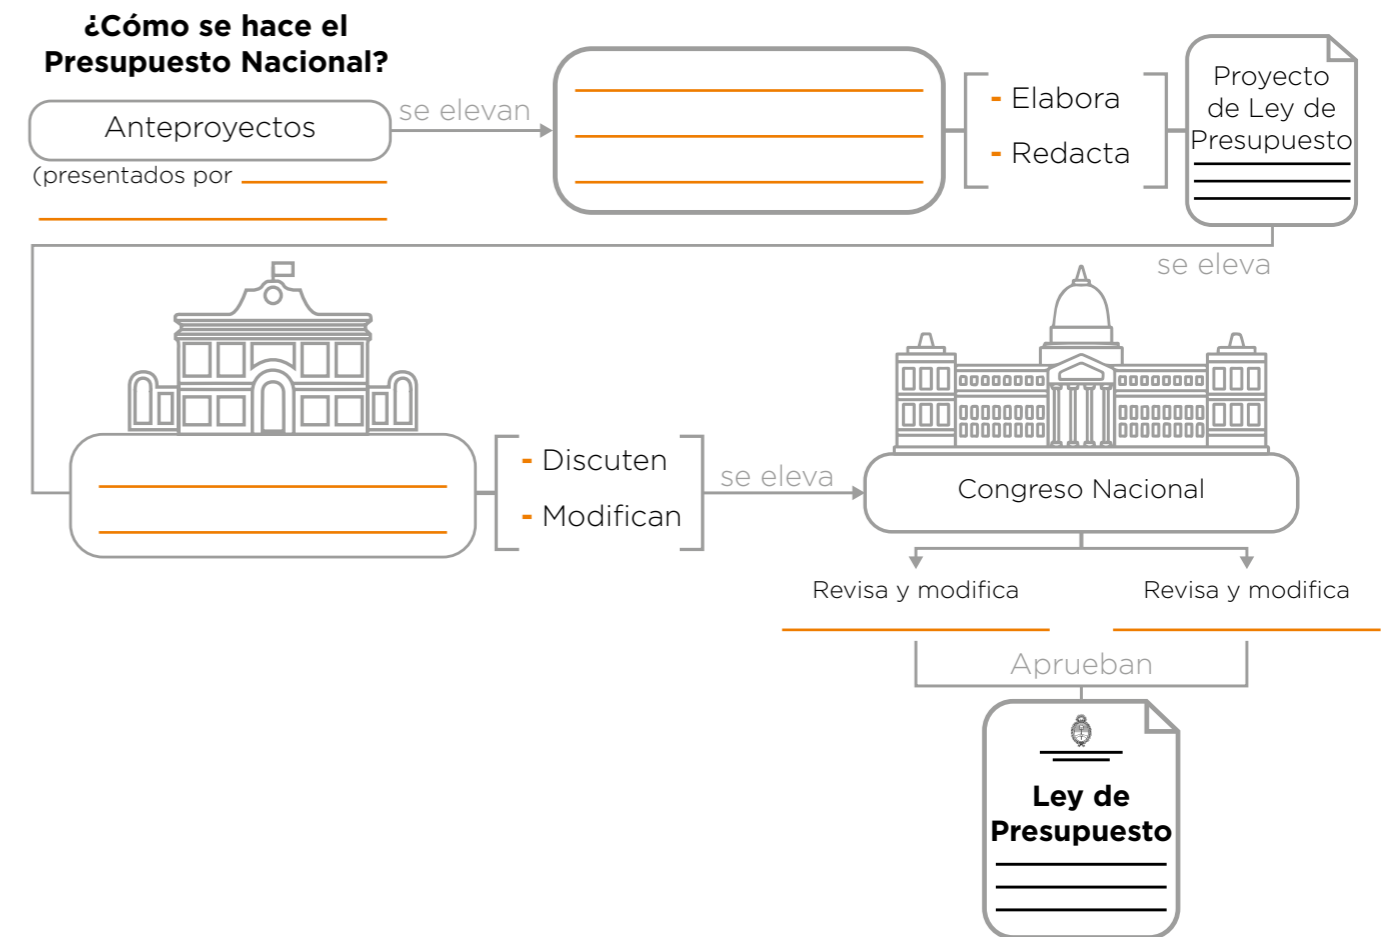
¿Cómo se hace el Presupuesto Nacional?

Anteproyectos

(presentados por ____________

____________________

se elevan

- Elabora
- Redacta

Proyecto de Ley de Presupuesto

se eleva

- Discuten
- Modifican

se eleva

Congreso Nacional

Revisa y modifica

Revisa y modifica

Aprueban

Ley de Presupuesto